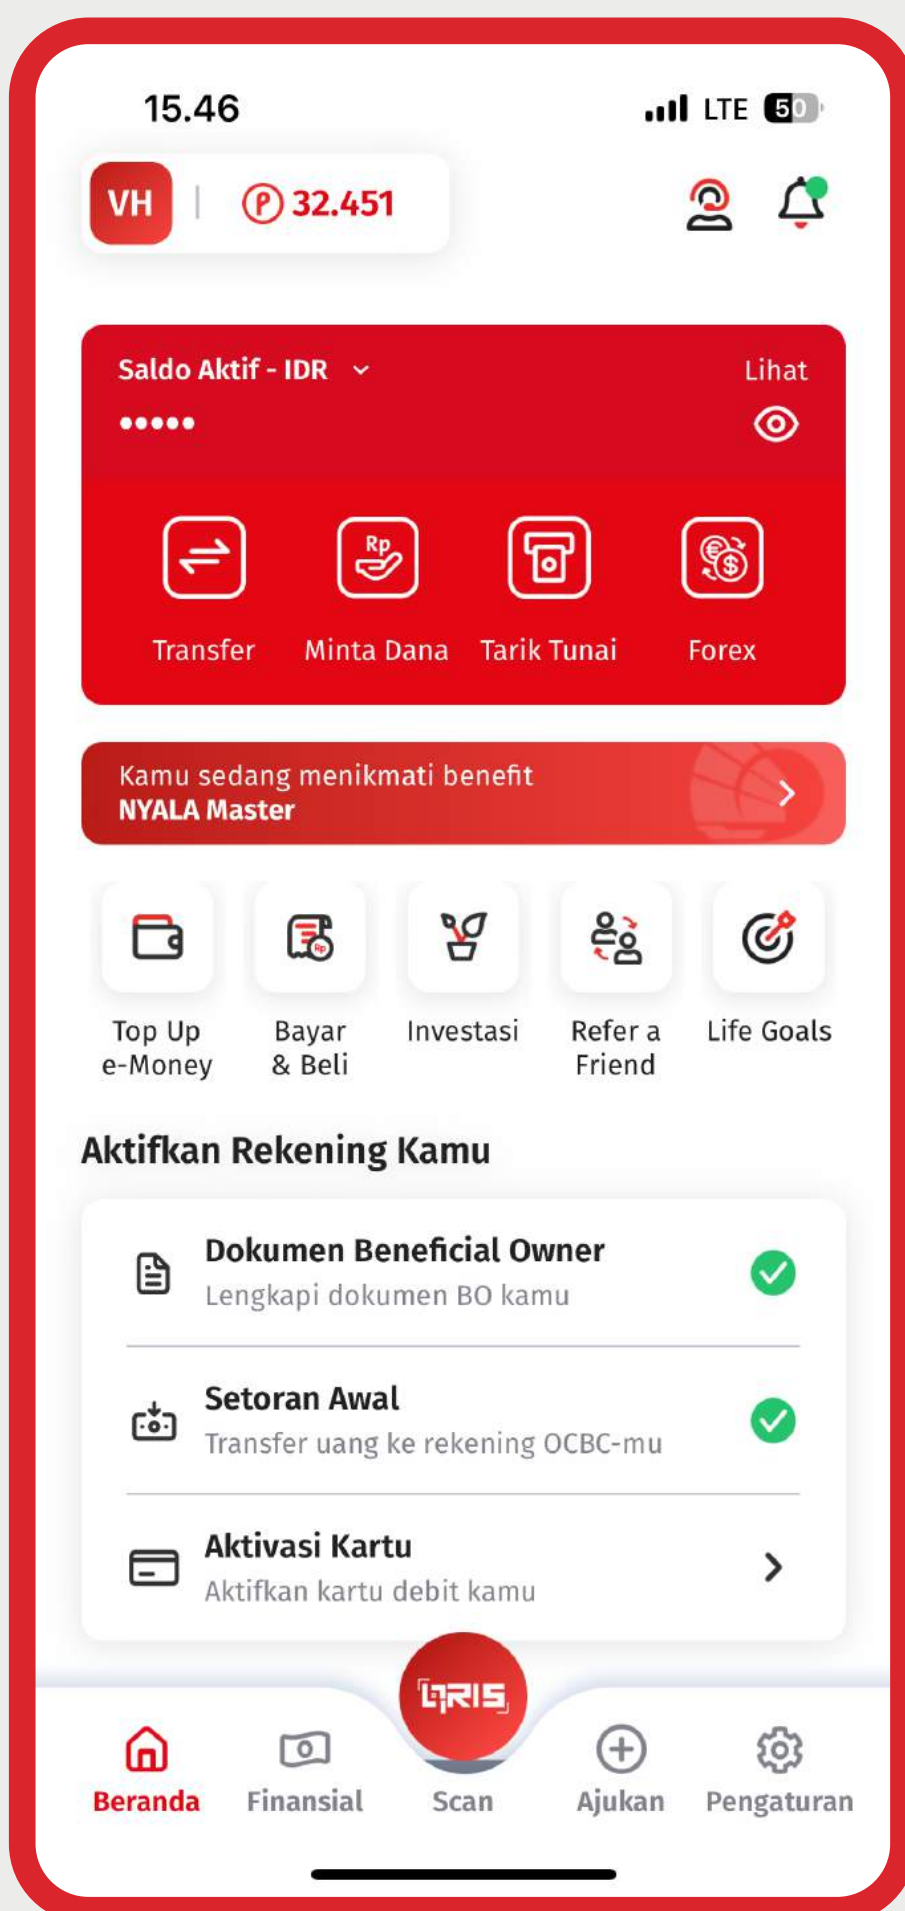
15.46

LTE 50

VH | P 32.451

Saldo Aktif - IDR

•••••

Lihat

Rp

Transfer

Minta Dana

Tarik Tunai

Forex

Kamu sedang menikmati benefit
NYALA Master

Top Up e-Money

Bayar & Beli

Investasi

Refer a Friend

Life Goals

Aktifkan Rekening Kamu

Dokumen Beneficial Owner
Lengkapi dokumen BO kamu

Setoran Awal
Transfer uang ke rekening OCBC-mu

Aktivasi Kartu
Aktifkan kartu debit kamu

QRIS

Beranda

Finansial

Scan

Ajukan

Pengaturan